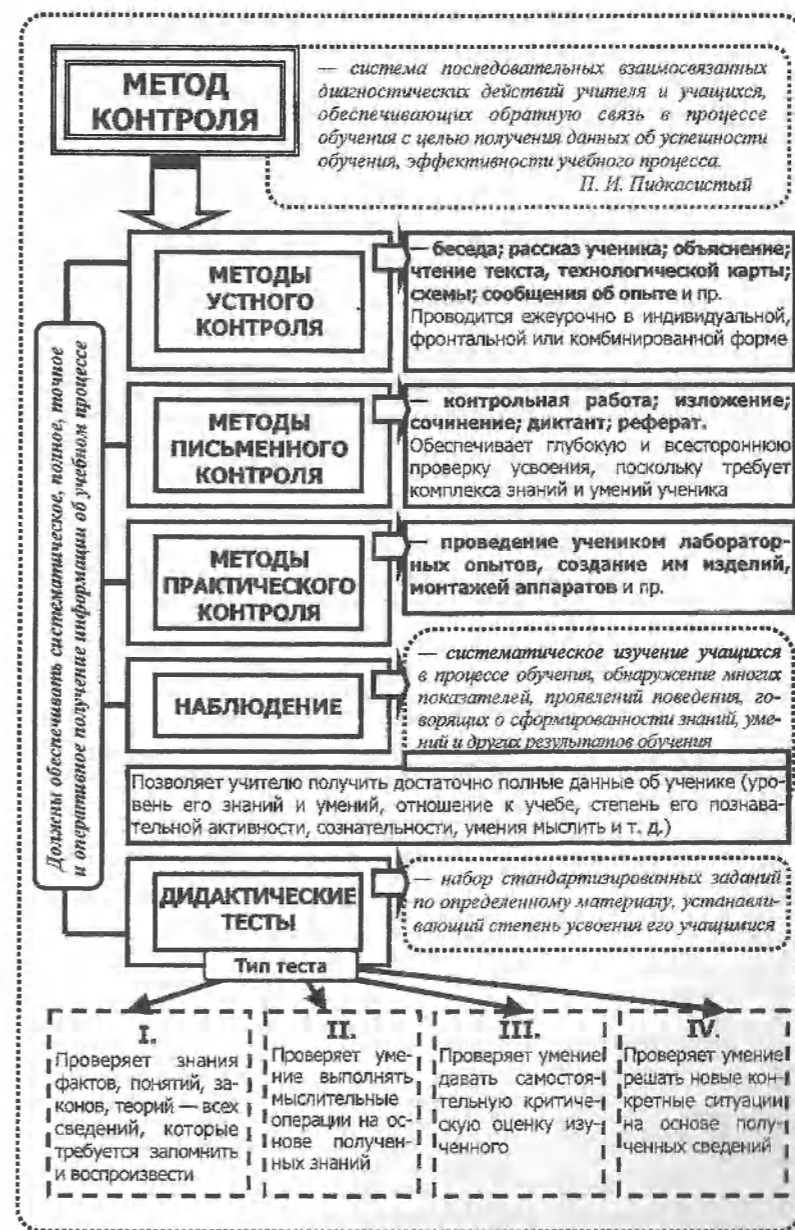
МЕТОД КОНТРОЛЯ

— система последовательных взаимосвязанных диагностических действий учителя и учащихся, обеспечивающих обратную связь в процессе обучения с целью получения данных об успешности обучения, эффективности учебного процесса.
П. И. Пидкасистый

Должны обеспечивать систематическое, полное, точное и оперативное получение информации об учебном процессе

МЕТОДЫ УСТНОГО КОНТРОЛЯ

— беседа; рассказ ученика; объяснение; чтение текста, технологической карты, схемы; сообщения об опыте и пр.
Проводится ежеурочно в индивидуальной, фронтальной или комбинированной форме

МЕТОДЫ ПИСЬМЕННОГО КОНТРОЛЯ

— контрольная работа; изложение; сочинение; диктант; реферат.
Обеспечивает глубокую и всестороннюю проверку усвоения, поскольку требует комплекса знаний и умений ученика

МЕТОДЫ ПРАКТИЧЕСКОГО КОНТРОЛЯ

— проведение учеником лабораторных опытов, создание им изделий, монтажей аппаратов и пр.

НАБЛЮДЕНИЕ

— систематическое изучение учащихся в процессе обучения, обнаружение многих показателей, проявлений поведения, говорящих о сформированности знаний, умений и других результатов обучения

Позволяет учителю получить достаточно полные данные об ученике (уровень его знаний и умений, отношение к учебе, степень его познавательной активности, сознательности, умения мыслить и т. д.)

ДИДАКТИЧЕСКИЕ ТЕСТЫ

— набор стандартизированных заданий по определенному материалу, устанавливающий степень усвоения его учащимися

Тип теста

I.
Проверяет знания фактов, понятий, законов, теорий — всех сведений, которые требуется запомнить и воспроизвести

II.
Проверяет умение выполнять мыслительные операции на основе полученных знаний

III.
Проверяет умение давать самостоятельную критическую оценку изученного

IV.
Проверяет умение решать новые конкретные ситуации на основе полученных сведений